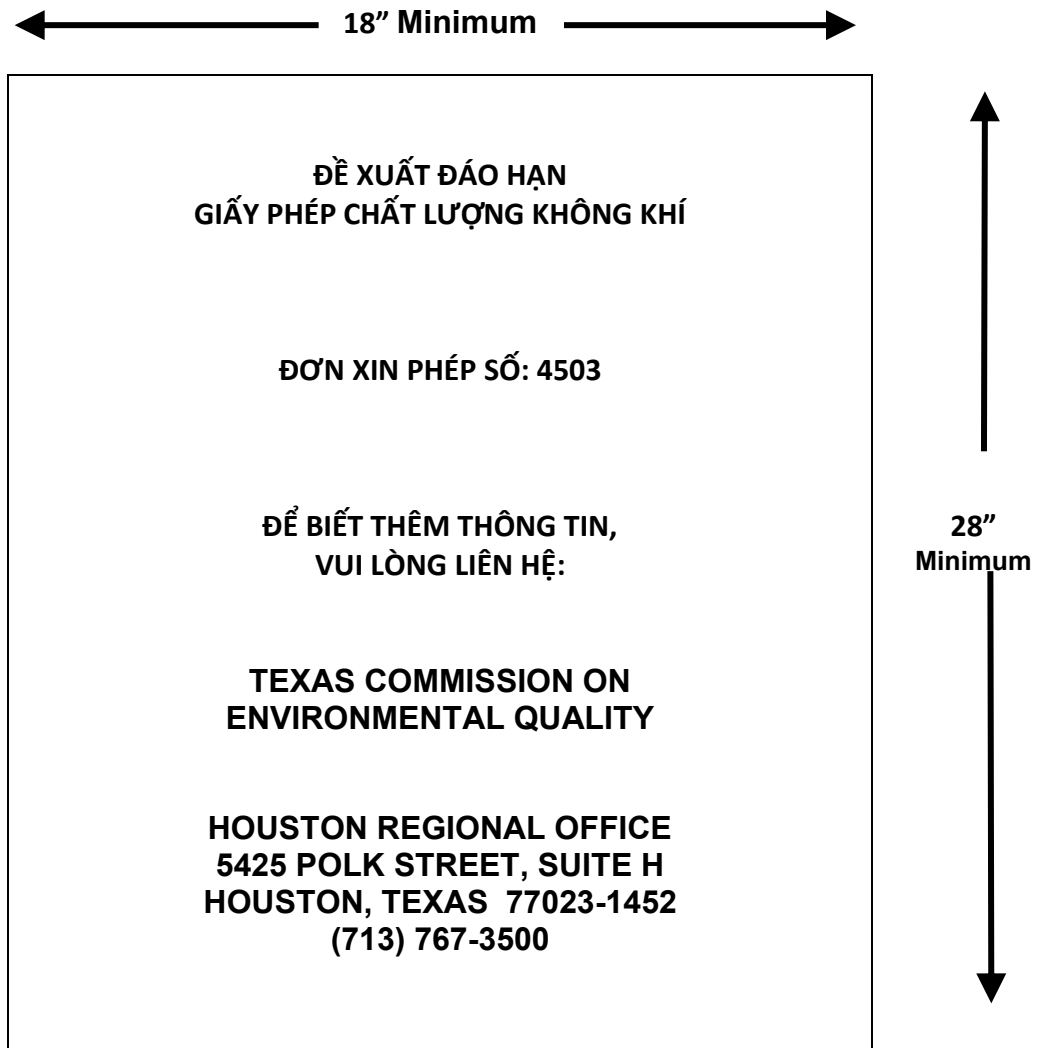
18” Minimum

ĐỀ XUẤT ĐÁO HẠN
GIẤY PHÉP CHẤT LƯỢNG KHÔNG KHÍ

ĐƠN XIN PHÉP SỐ: 4503

ĐỂ BIẾT THÊM THÔNG TIN,
VUI LÒNG LIÊN HỆ:

TEXAS COMMISSION ON
ENVIRONMENTAL QUALITY

HOUSTON REGIONAL OFFICE
5425 POLK STREET, SUITE H
HOUSTON, TEXAS 77023-1452
(713) 767-3500

28”
Minimum